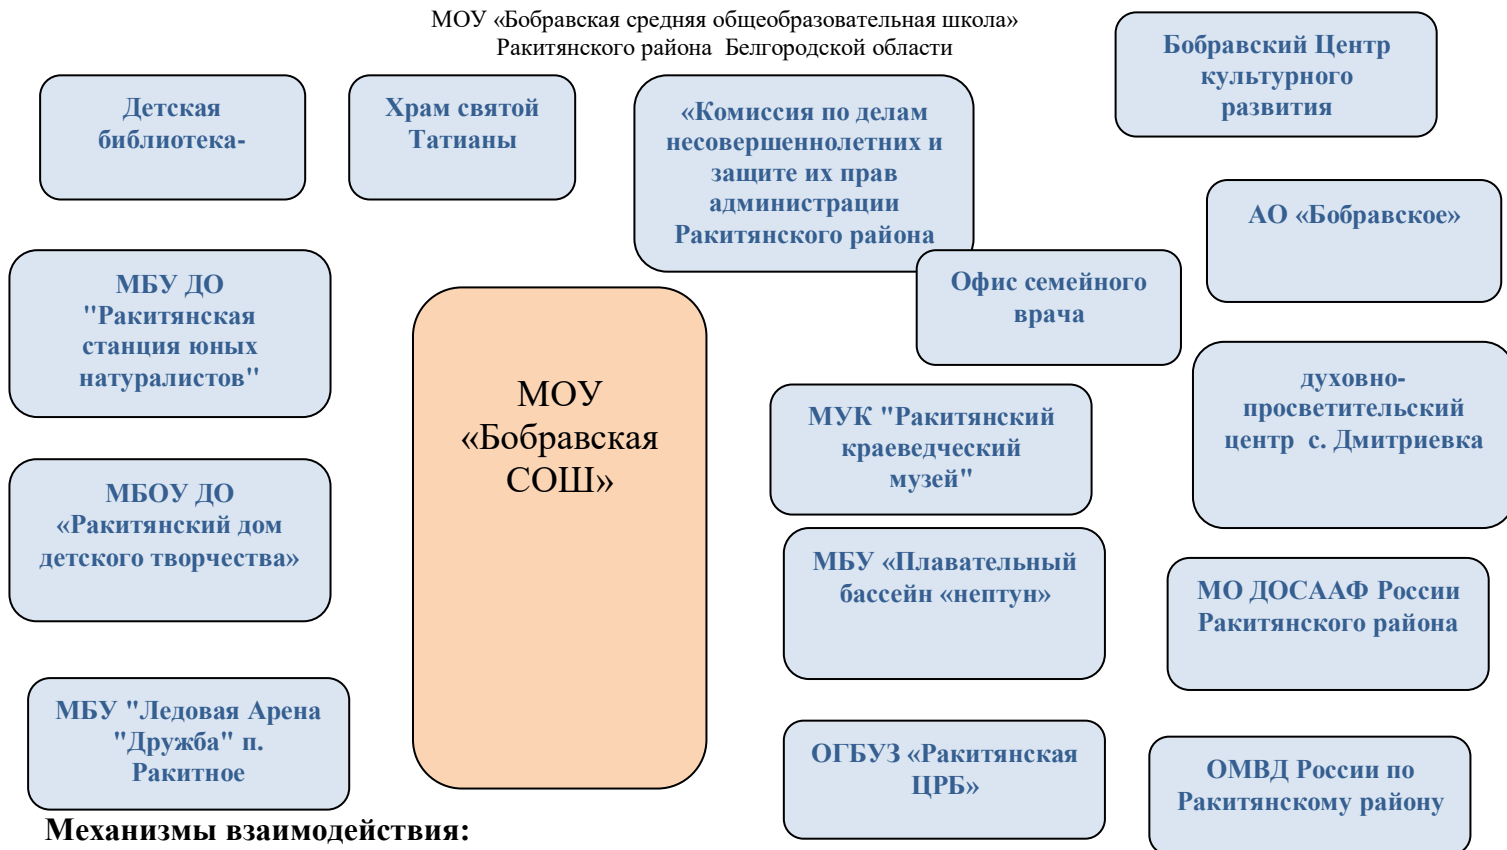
МОУ «Бобравская средняя общеобразовательная школа»
Ракитянского района Белгородской области

Детская библиотека-

Храм святой Татианы

«Комиссия по делам несовершеннолетних и защите их прав администрации Ракитянского района

Бобравский Центр культурного развития

АО «Бобравское»

МБУ ДО "Ракитянская станция юных натуралистов"

МОУ «Бобравская СОШ»

Офис семейного врача

духовно-просветительский центр с. Дмитриевка

МУК "Ракитянский краеведческий музей"

МБОУ ДО «Ракитянский дом детского творчества»

МБУ «Плавательный бассейн «нептун»

МО ДОСААФ России Ракитянского района

МБУ "Ледовая Арена "Дружба" п. Ракитное

ОГБУЗ «Ракитянская ЦРБ»

ОМВД России по Ракитянскому району

Механизмы взаимодействия: